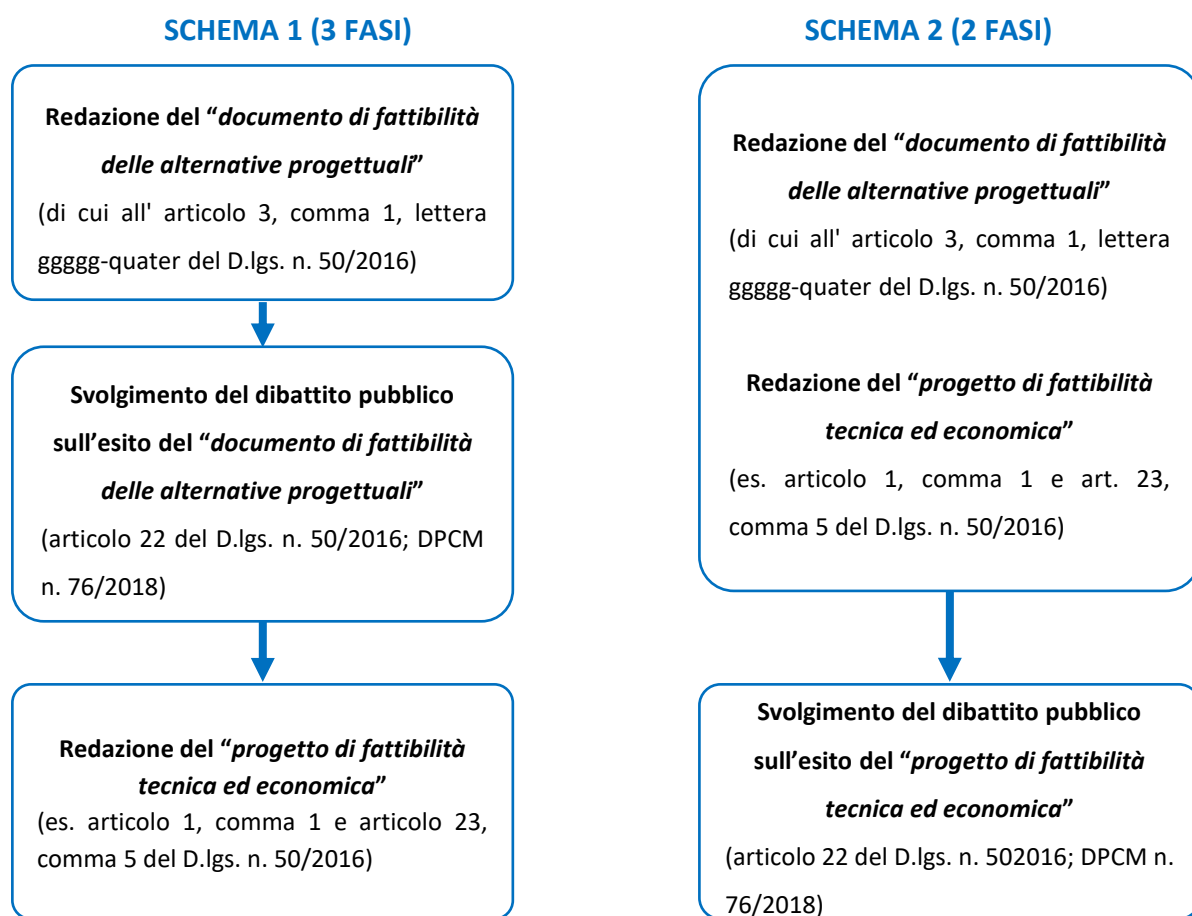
SCHEMA 1 (3 FASI)

Redazione del "documento di fattibilità delle alternative progettuali"
(di cui all' articolo 3, comma 1, lettera ggggg-quater del D.lgs. n. 50/2016)

Svolgimento del dibattito pubblico sull'esito del "documento di fattibilità delle alternative progettuali"
(articolo 22 del D.lgs. n. 50/2016; DPCM n. 76/2018)

Redazione del "progetto di fattibilità tecnica ed economica"
(es. articolo 1, comma 1 e articolo 23, comma 5 del D.lgs. n. 50/2016)

SCHEMA 2 (2 FASI)

Redazione del "documento di fattibilità delle alternative progettuali"
(di cui all' articolo 3, comma 1, lettera ggggg-quater del D.lgs. n. 50/2016)

Redazione del "progetto di fattibilità tecnica ed economica"
(es. articolo 1, comma 1 e art. 23, comma 5 del D.lgs. n. 50/2016)

Svolgimento del dibattito pubblico sull'esito del "progetto di fattibilità tecnica ed economica"
(articolo 22 del D.lgs. n. 502016; DPCM n. 76/2018)